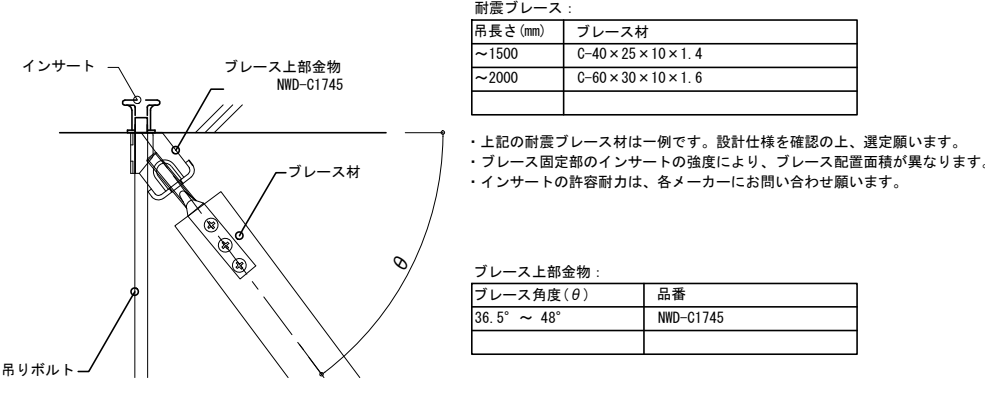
インサート

ブレース上部金物
NWD-C1745

ブレース材

$\theta$

吊りボルト

耐震ブレース：

| 吊長さ(mm) | ブレース材 |
|---|---|
| ～1500 | C-40×25×10×1.4 |
| ～2000 | C-60×30×10×1.6 |
| | |

・上記の耐震ブレース材は一例です。設計仕様を確認の上、選定願います。
・ブレース固定部のインサートの強度により、ブレース配置面積が異なります。
・インサートの許容耐力は、各メーカーにお問い合わせ願います。

ブレース上部金物：

| ブレース角度($\theta$) | 品番 |
|---|---|
| 36.5° ～ 48° | NWD-C1745 |
| | |